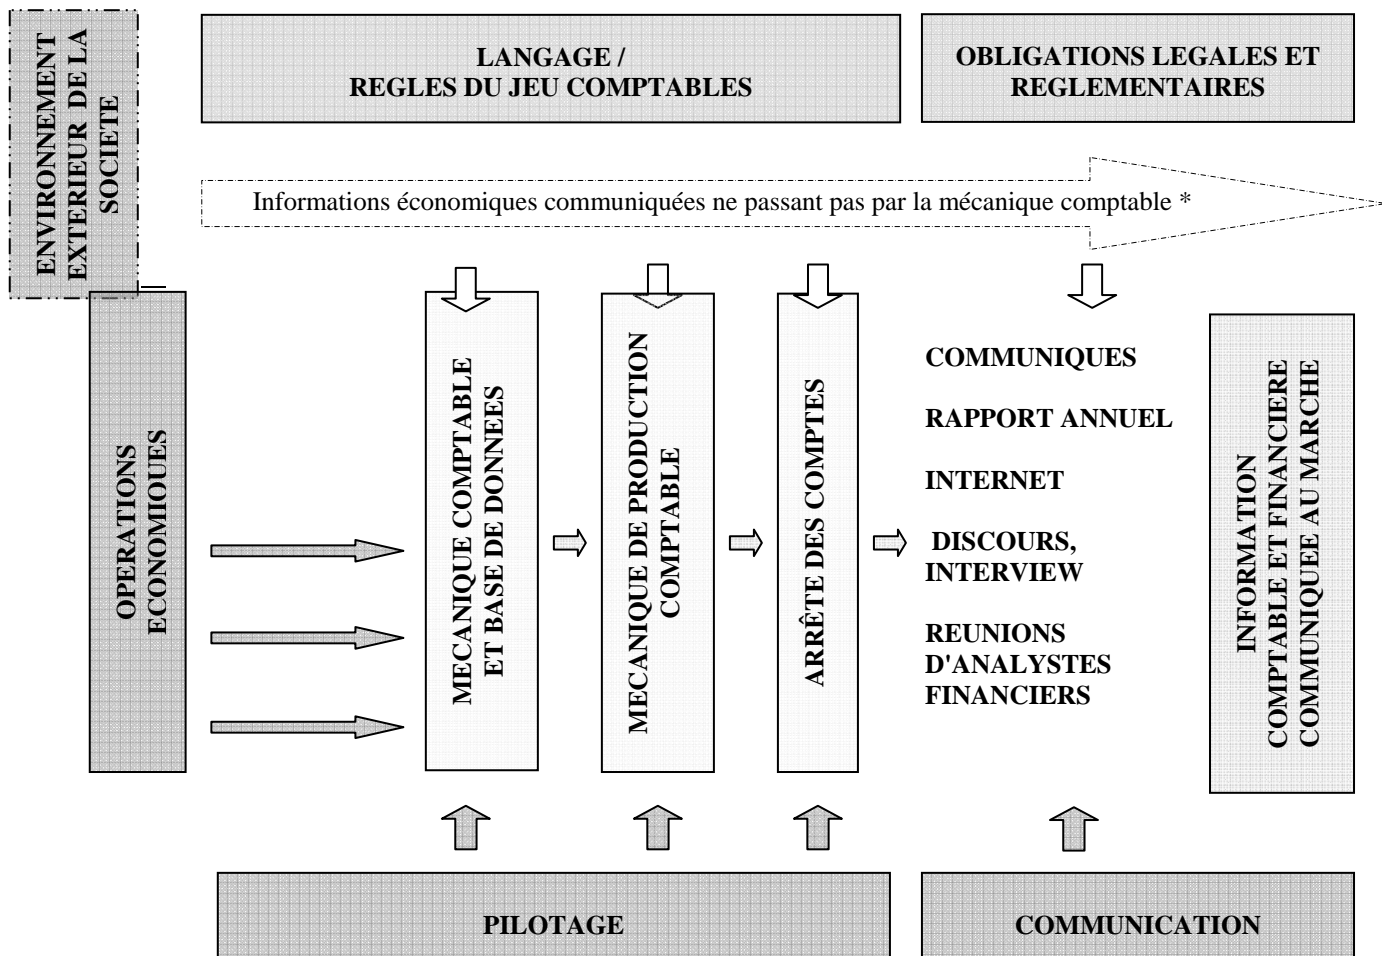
ENVIRONNEMENT EXTERIEUR DE LA SOCIETE

LANGAGE / REGLES DU JEU COMPTABLES

OBLIGATIONS LEGALES ET REGLEMENTAIRES

Informations économiques communiquées ne passant pas par la mécanique comptable *

OPERATIONS ECONOMIQUES

MECANIQUE COMPTABLE ET BASE DE DONNEES

MECANIQUE DE PRODUCTION COMPTABLE

ARRÊTE DES COMPTES

COMMUNIQUES

RAPPORT ANNUEL

INTERNET

DISCOURS, INTERVIEW

REUNIONS D'ANALYSTES FINANCIERS

INFORMATION COMPTABLE ET FINANCIERE COMMUNIQUEE AU MARCHE

PILOTAGE

COMMUNICATION